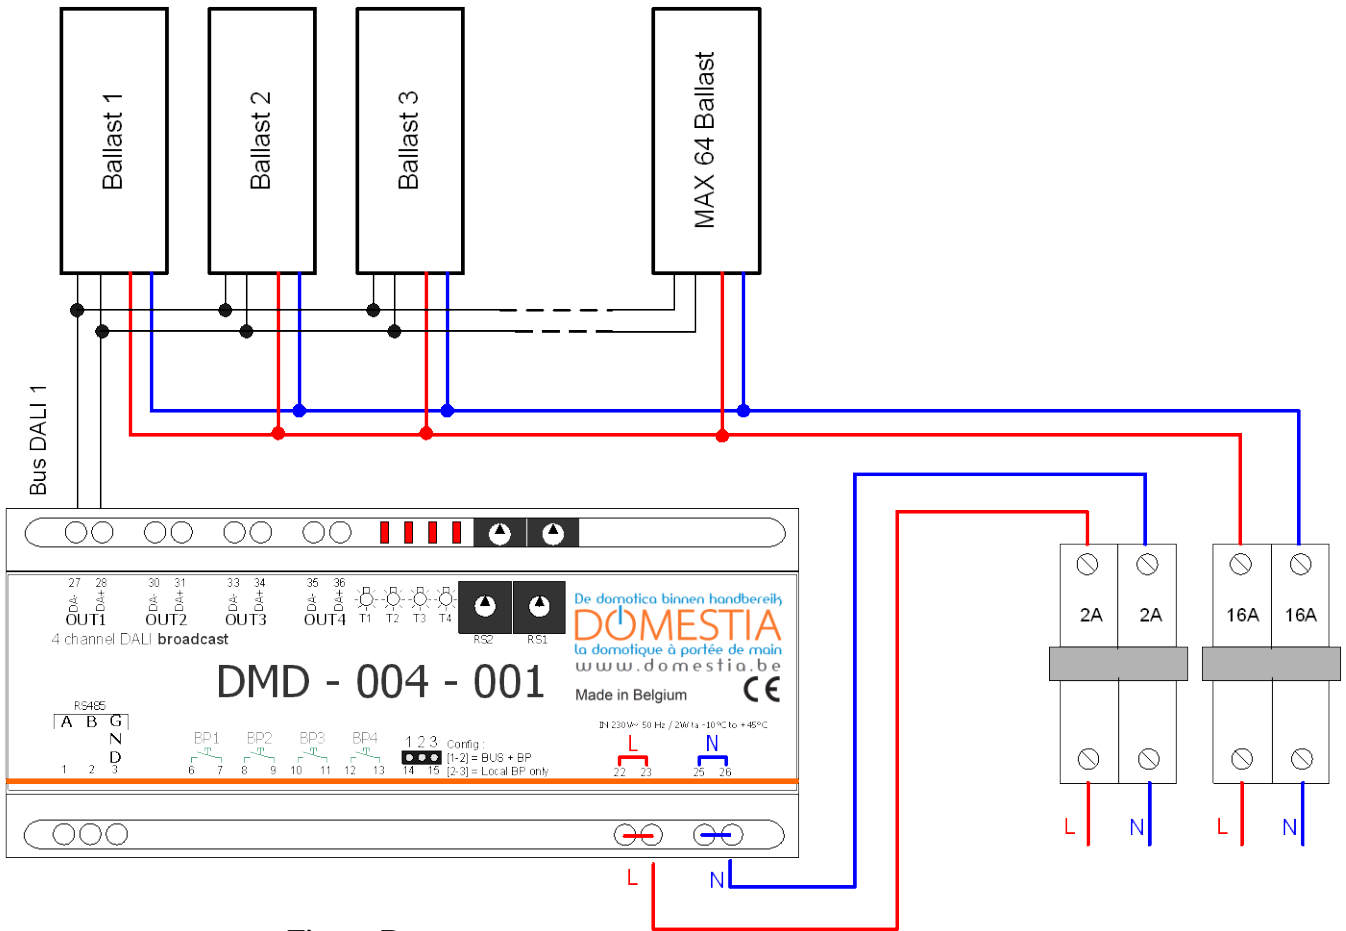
Ballast 1

Ballast 2

Ballast 3

MAX 64 Ballast

Bus DALI 1

27 28
DA- DA+
OUT1

30 31
DA- DA+
OUT2

33 34
DA- DA+
OUT3

35 36
DA- DA+
OUT4

T1 T2 T3 T4

RS2 RS1

4 channel DALI broadcast

De domotica binnen handbereik
DOMESTIA
la domotique à portée de main
www.domestia.be

DMD - 004 - 001

Made in Belgium

CE

RS485
A B G N D
1 2 3

BP1 6 7
BP2 8 9
BP3 10 11
BP4 12 13

1 2 3
14 15
Config :
[1-2] = BUS + BP
[2-3] = Local BP only

IN 230V~ 50 Hz / 2W ta -10°C to +45°C

L
22 23

N
25 26

L

N

2A 2A

16A 16A

L N

L N